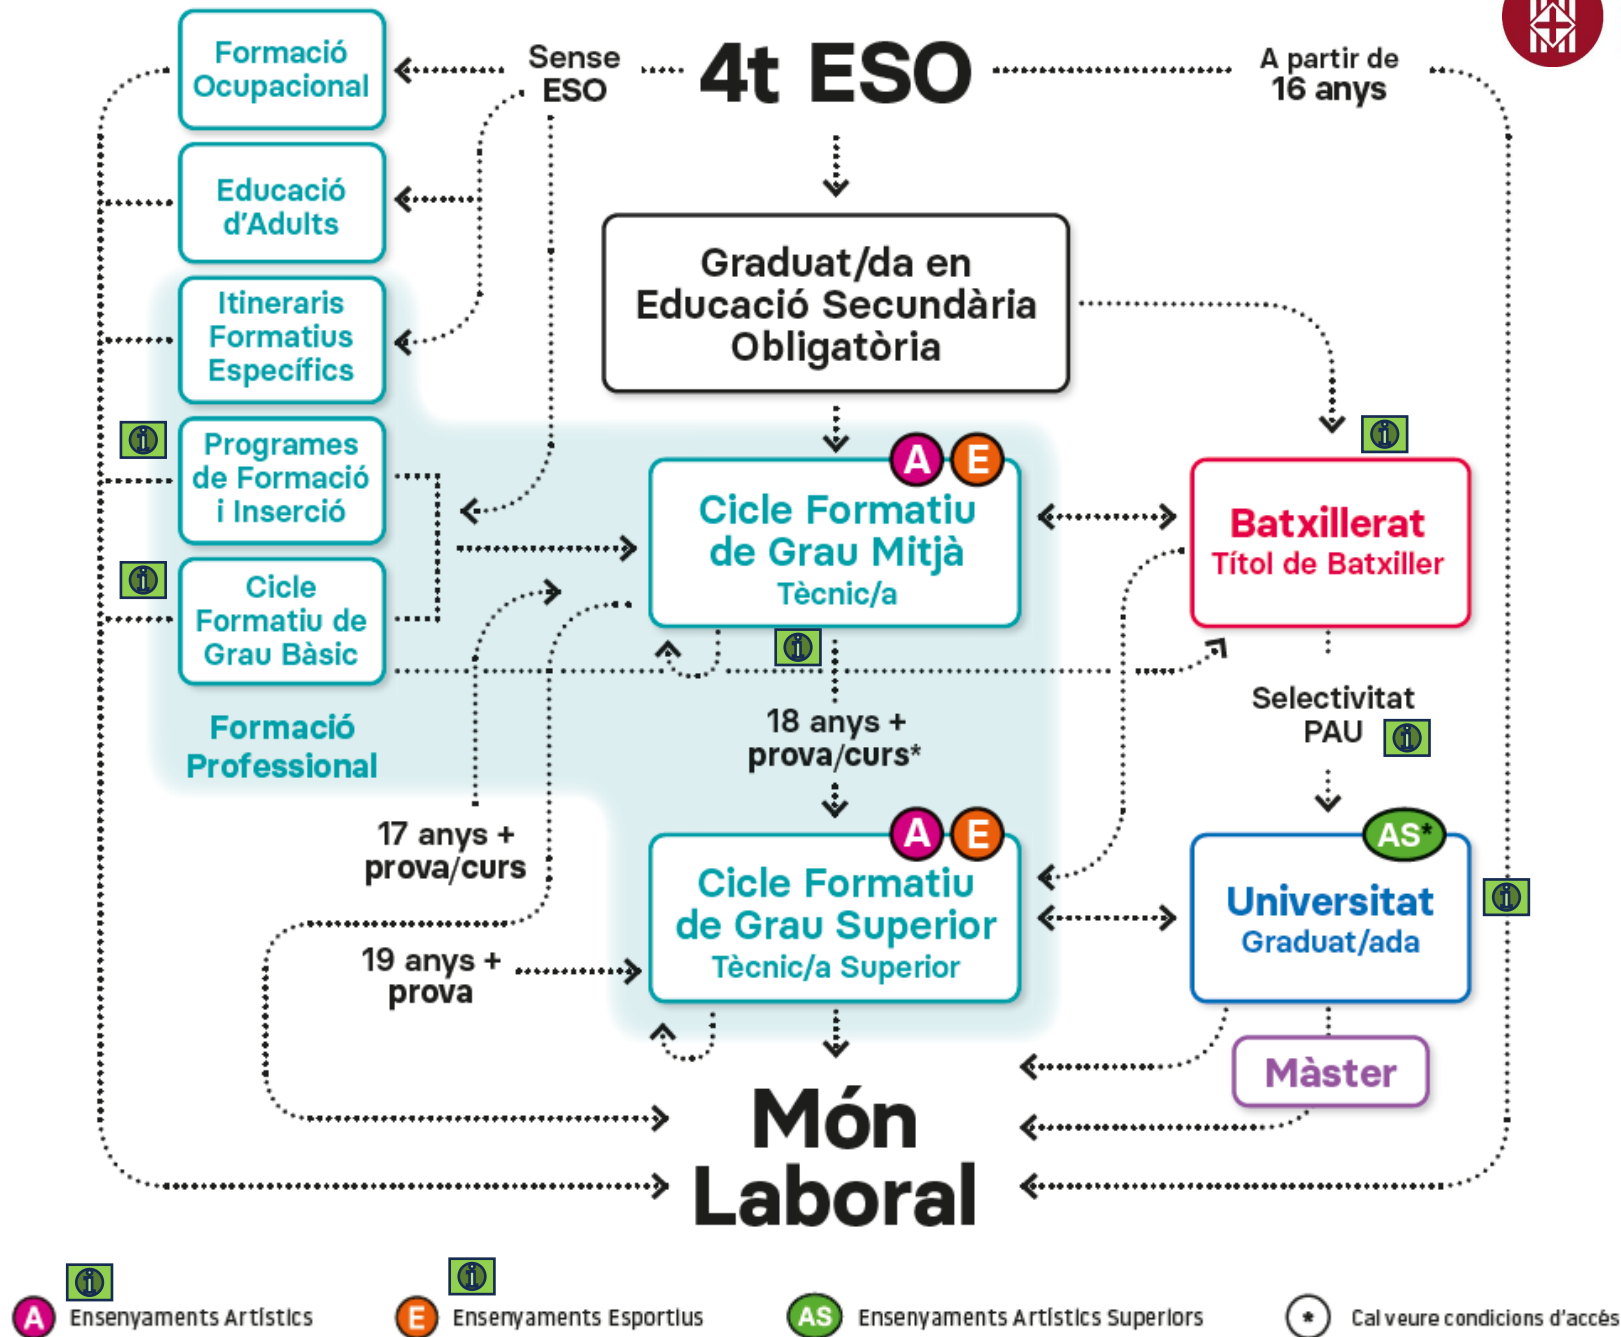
Formació Ocupacional

Sense ESO

4t ESO

A partir de 16 anys

Educació d'Adults

Graduat/da en Educació Secundària Obligatòria

Itineraris Formatius Específics

i

Programes de Formació i Inserció

A E

Cicle Formatiu de Grau Mitjà
Tècnic/a

i

Batxillerat
Títol de Batxiller

i

Cicle Formatiu de Grau Bàsic

i

Formació Professional

18 anys + prova/curs*

Selectivitat PAU

i

17 anys + prova/curs

A E

Cicle Formatiu de Grau Superior
Tècnic/a Superior

AS*

Universitat
Graduat/ada

i

19 anys + prova

Màster

Món Laboral

i A Ensenyaments Artístics
i E Ensenyaments Esportius
AS Ensenyaments Artístics Superiors
* Cal veure condicions d'accés